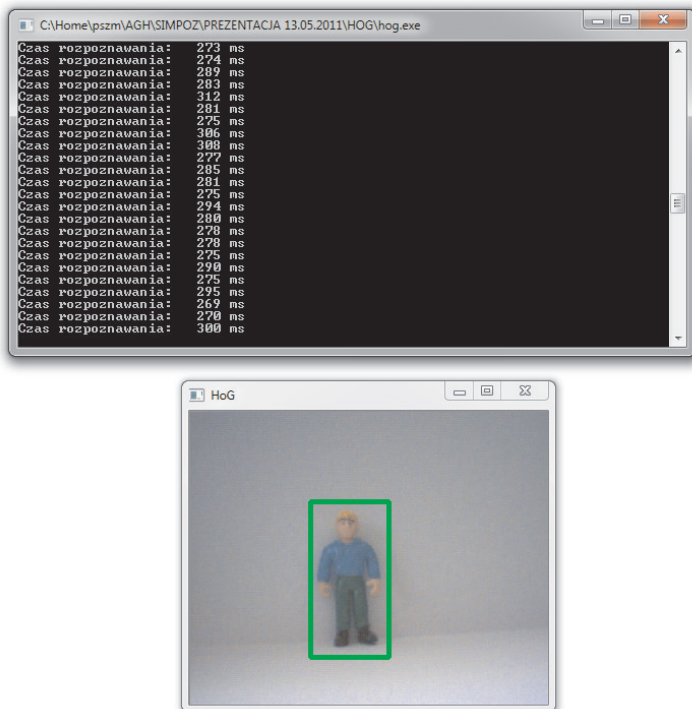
C:\Home\pszm\AGH\SIMPOZ\PREZENTACJA 13.05.2011\HOG\hog.exe

Czas rozpoznawania: 273 ms
Czas rozpoznawania: 274 ms
Czas rozpoznawania: 289 ms
Czas rozpoznawania: 283 ms
Czas rozpoznawania: 312 ms
Czas rozpoznawania: 281 ms
Czas rozpoznawania: 275 ms
Czas rozpoznawania: 306 ms
Czas rozpoznawania: 308 ms
Czas rozpoznawania: 277 ms
Czas rozpoznawania: 285 ms
Czas rozpoznawania: 281 ms
Czas rozpoznawania: 275 ms
Czas rozpoznawania: 294 ms
Czas rozpoznawania: 280 ms
Czas rozpoznawania: 278 ms
Czas rozpoznawania: 278 ms
Czas rozpoznawania: 275 ms
Czas rozpoznawania: 290 ms
Czas rozpoznawania: 275 ms
Czas rozpoznawania: 295 ms
Czas rozpoznawania: 269 ms
Czas rozpoznawania: 270 ms
Czas rozpoznawania: 300 ms

HoG